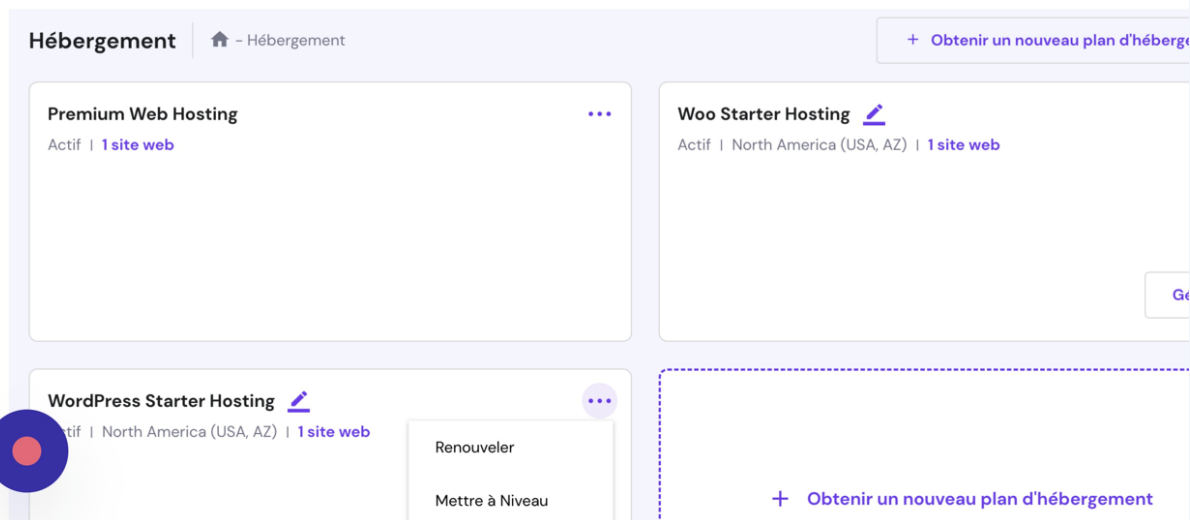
Hébergement - Hébergement

+ Obtenir un nouveau plan d'héberge

Premium Web Hosting
Actif | 1 site web

Woo Starter Hosting
Actif | North America (USA, AZ) | 1 site web

Ge

WordPress Starter Hosting
ctif | North America (USA, AZ) | 1 site web

Renouveler

Mettre à Niveau

+ Obtenir un nouveau plan d'hébergement